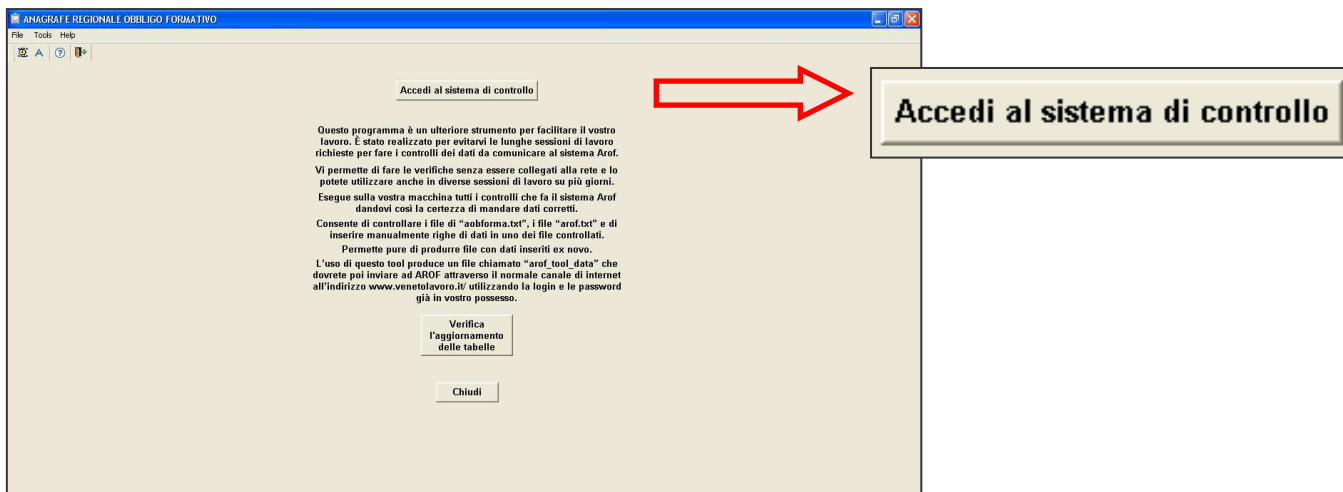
ANAGRAFE REGIONALE OBBLIGO FORMATIVO

File Tools Help

Accedi al sistema di controllo

Questo programma è un ulteriore strumento per facilitare il vostro lavoro. È stato realizzato per evitarvi le lunghe sessioni di lavoro richieste per fare i controlli dei dati da comunicare al sistema Arof.

Vi permette di fare le verifiche senza essere collegati alla rete e lo potete utilizzare anche in diverse sessioni di lavoro su più giorni.

Esegue sulla vostra macchina tutti i controlli che fa il sistema Arof dandovi così la certezza di mandare dati corretti.

Consente di controllare i file di "aobforma.txt", i file "arof.txt" e di inserire manualmente righe di dati in uno dei file controllati.

Permette pure di produrre file con dati inseriti ex novo.

L'uso di questo tool produce un file chiamato "arof_tool_data" che dovrete poi inviare ad AROF attraverso il normale canale di internet all'indirizzo www.venetolavoro.it/ utilizzando la login e le password già in vostro possesso.

Verifica l'aggiornamento delle tabelle

Chiudi

Accedi al sistema di controllo